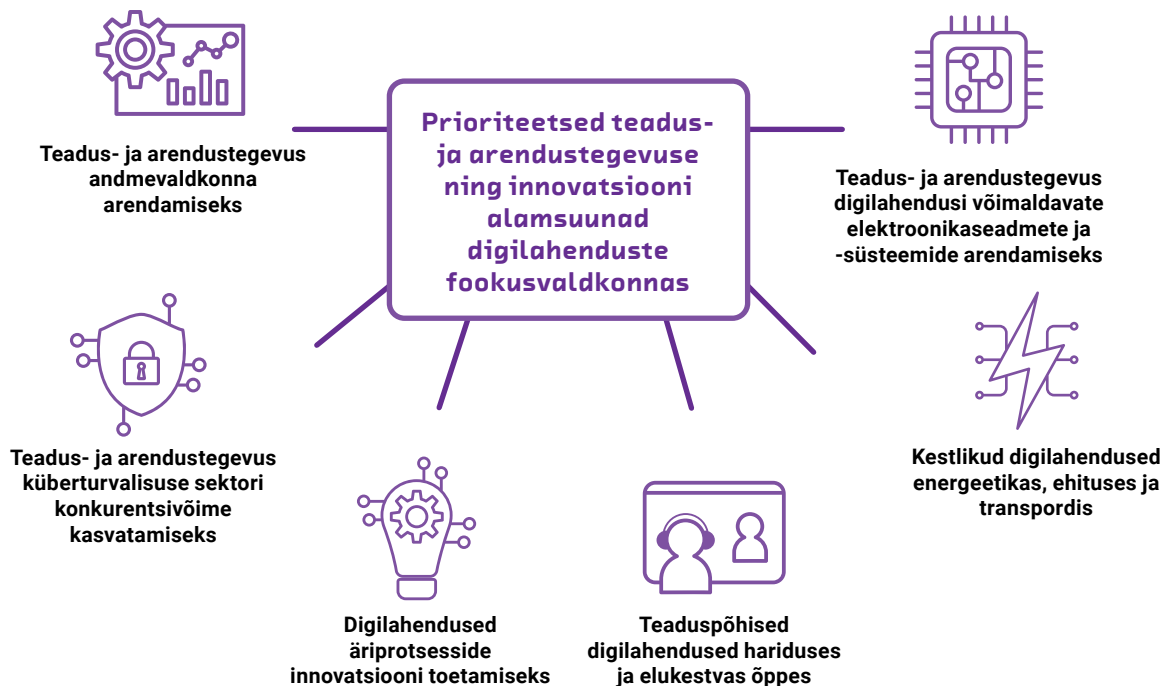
Prioriteetsed teadus- ja arendustegevuse ning innovatsiooni alamsuunad digilahenduste fookusvaldkonnas

Teadus- ja arendustegevus andmevaldkonna arendamiseks

Teadus- ja arendustegevus digilahendusi võimaldavate elektroonikaseadmete ja -süsteemide arendamiseks

Teadus- ja arendustegevus küberturvalisuse sektori konkurentsivõime kasvatamiseks

Kestlikud digilahendused energeetikas, ehituses ja transpordis

Digilahendused äriprotsesside innovatsiooni toetamiseks

Teaduspõhised digilahendused hariduses ja elukestvas õppes